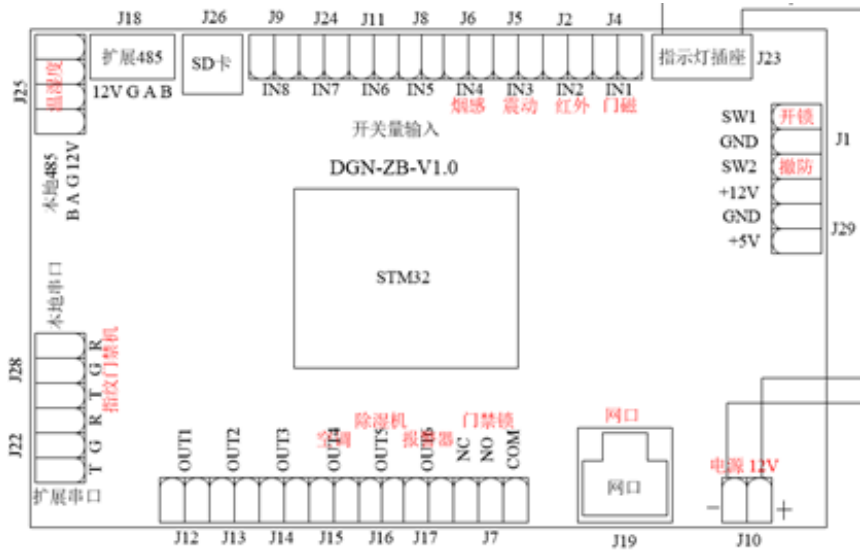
J18 J26 J9 J24 J11 J8 J6 J5 J2 J4

J25

温湿度

扩展485

12V G A B

SD卡

IN8 IN7 IN6 IN5 IN4 IN3 IN2 IN1

烟感 震动 红外 门磁

开关量输入

指示灯插座 J23

本地485
B A G 12V

SW1 开锁
GND
SW2 撤防
+12V
GND
+5V

J1

J29

DGN-ZB-V1.0

STM32

本地串口

J28

R G T R T G

指纹门禁机

J22

T G R

扩展串口

OUT1 OUT2 OUT3 OUT4 OUT5 OUT6 NC NO COM

空调 除湿机 报警器 门禁锁

J12 J13 J14 J15 J16 J17 J7

网口

网口

J19

电源 12V

− +

J10